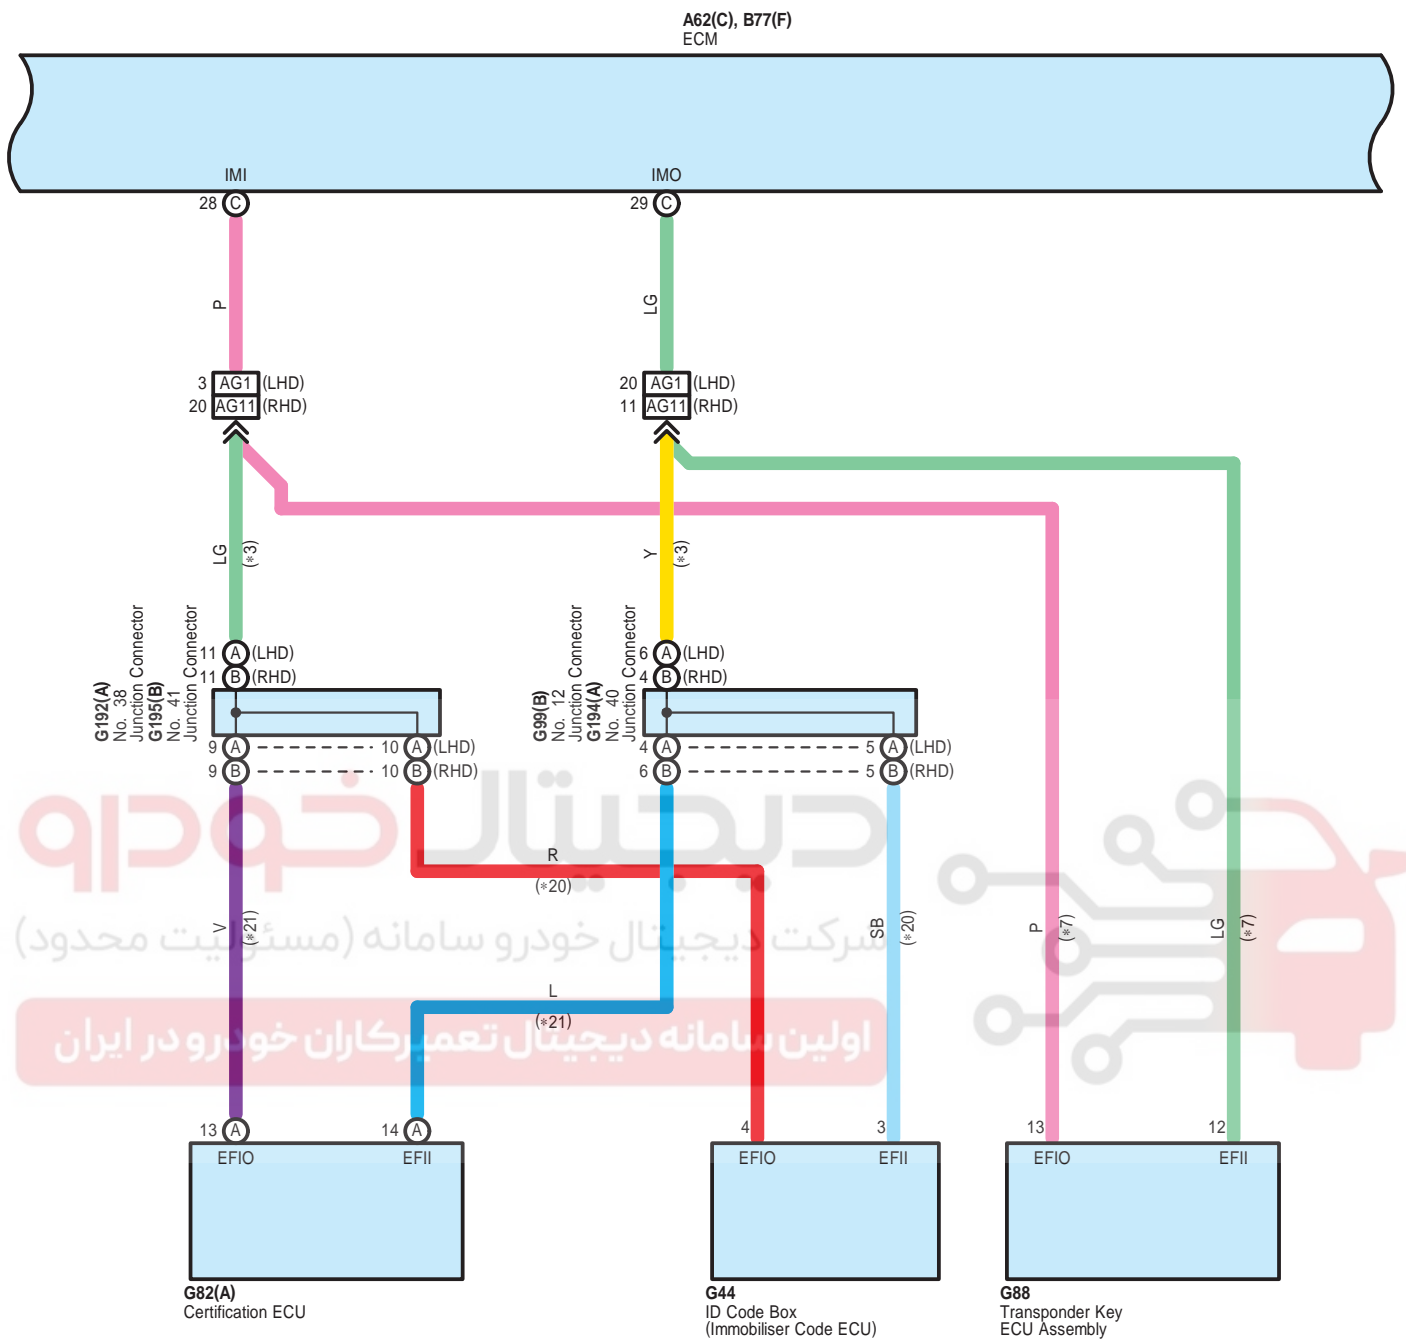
A62(C), B77(F)
ECM

IMI
28 C

IMO
29 C

P

LG

3 AG1 (LHD)
20 AG11 (RHD)

20 AG1 (LHD)
11 AG11 (RHD)

LG (*3)

Y (*3)

G192(A)
No. 38
Junction Connector
G195(B)
No. 41
Junction Connector

11 A (LHD)
11 B (RHD)

9 A 10 A (LHD)
9 B 10 B (RHD)

G99(B)
No. 12
Junction Connector
G194(A)
No. 40
Junction Connector

6 A (LHD)
4 B (RHD)

4 A 5 A (LHD)
6 B 5 B (RHD)

R
(*20)

V (*21)

L
(*21)

SB (*20)

P (*7)

LG (*7)

دیجیتال خودرو
شرکت دیجیتال خودرو سامانه (مسئولیت محدود)
اولین سامانه دیجیتال تعمیرکاران خودرو در ایران

13 A
EFIO
14 A
EFII

4
EFIO
3
EFII

13
EFIO
12
EFII

G82(A)
Certification ECU

G44
ID Code Box
(Immobiliser Code ECU)

G88
Transponder Key
ECU Assembly